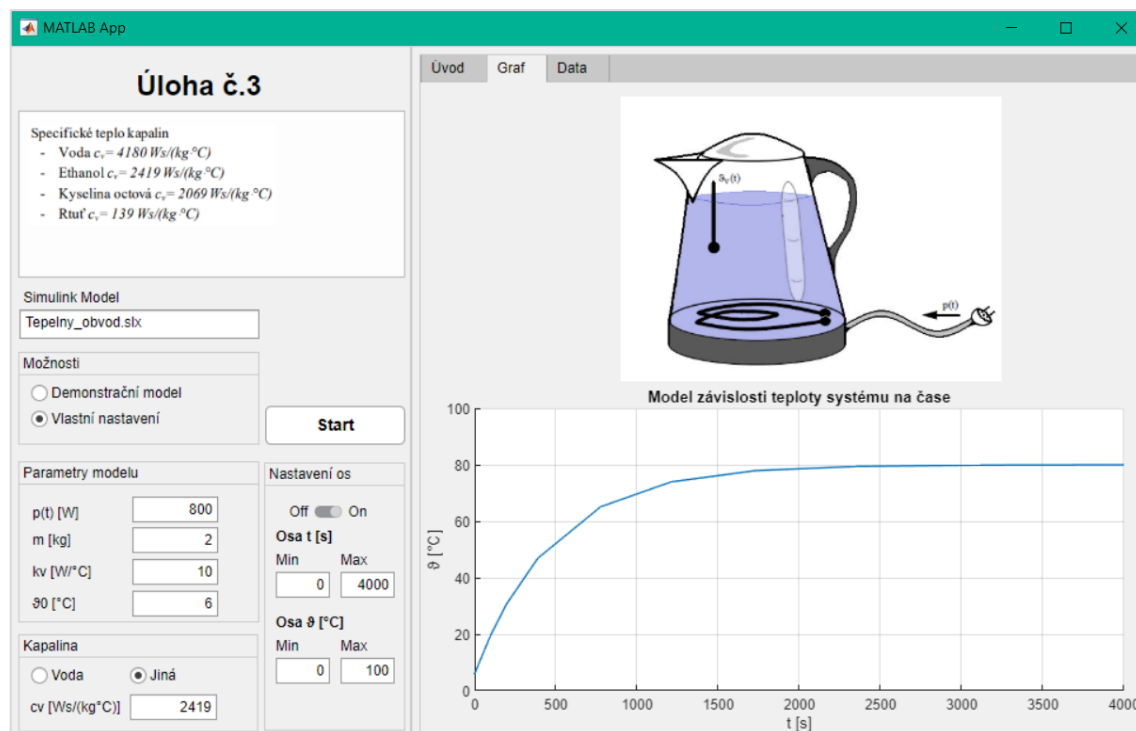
MATLAB App

Úloha č.3

Specifické teplo kapalin
- Voda $c_v = 4180\ Ws/(kg\ °C)$
- Ethanol $c_v = 2419\ Ws/(kg\ °C)$
- Kyselina octová $c_v = 2069\ Ws/(kg\ °C)$
- Rtuť $c_v = 139\ Ws/(kg\ °C)$

Simulink Model
Tepelny_obvod.slx

Možnosti
Demonstrační model
Vlastní nastavení

Start

Parametry modelu
p(t) [W] 800
m [kg] 2
kv [W/°C] 10
ϑ0 [°C] 6

Nastavení os
Off On
Osa t [s]
Min Max
0 4000
Osa ϑ [°C]
Min Max
0 100

Kapalina
Voda Jiná
cv [Ws/(kg°C)] 2419

Úvod Graf Data

$\vartheta_v(t)$
p(t)

Model závislosti teploty systému na čase
ϑ [°C]
100
80
60
40
20
0
0 500 1000 1500 2000 2500 3000 3500 4000
t [s]